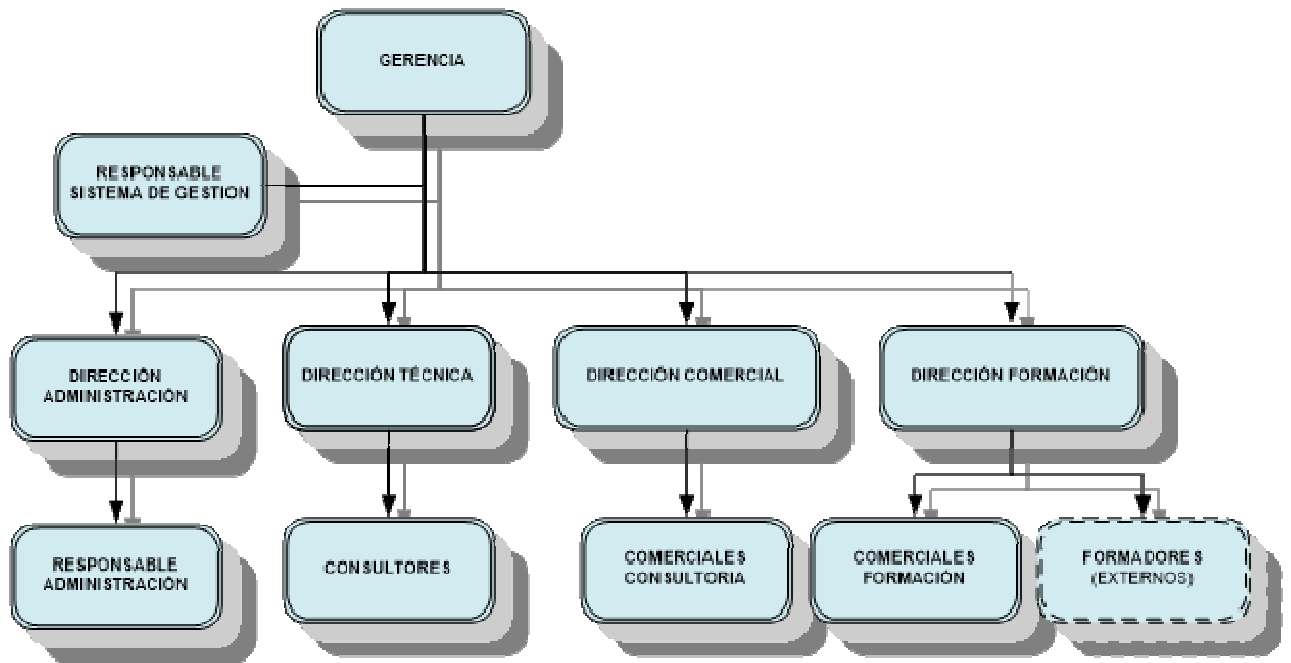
GERENCIA

RESPONSABLE SISTEMA DE GESTION

DIRECCIÓN ADMINISTRACIÓN

DIRECCIÓN TÉCNICA

DIRECCIÓN COMERCIAL

DIRECCIÓN FORMACIÓN

RESPONSABLE ADMINISTRACIÓN

CONSULTORES

COMERCIALES CONSULTORIA

COMERCIALES FORMACIÓN

FORMADORES (EXTERNOS)